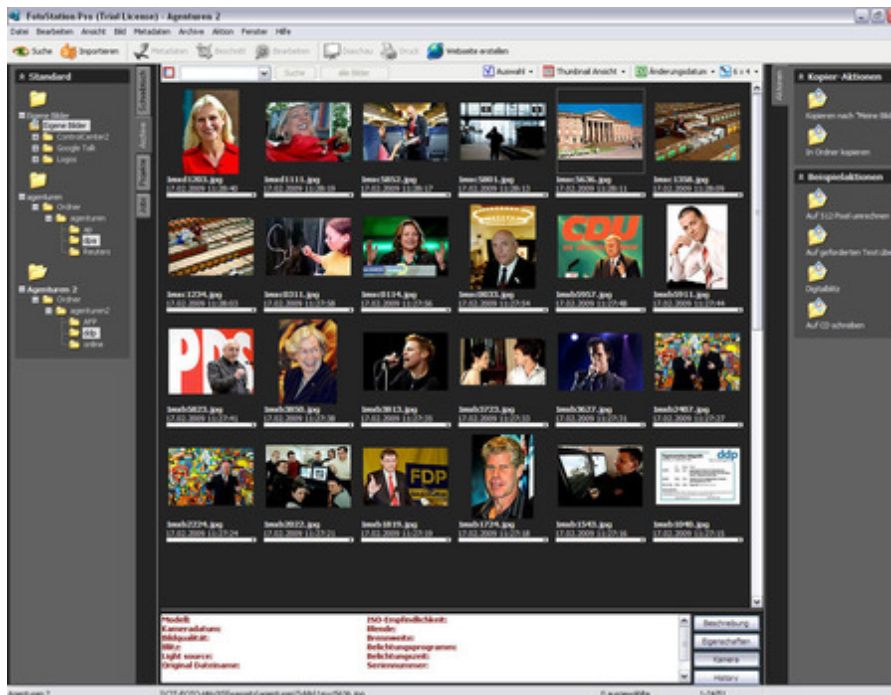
FotoStation Pro (Trial License) - Agenturen 2

Datei Bearbeiten Ansicht Bild Metadaten Archive Aktion Fenster Hilfe

Suche Importieren Metadaten Beschnitt Bearbeiten Diashow Druck Webseite erstellen

Standard

Eigene Bilder
Eigene Bilder
ControlCenter2
Google Talk
Logos

Agenturen
Ordner
agenturen
ap
dpa
Reuters

Agenturen 2
Ordner
agenturen2
AFP
ddp
online

Schreibtisch Archive Projekte Info

Suche alle Bilder Auswahl Thumbnail Ansicht Änderungsdatum 6 x 4

bmsd1203.jpg 17.02.2009 11:28:40
bmsd1111.jpg 17.02.2009 11:28:19
bmsd5852.jpg 17.02.2009 11:28:17
bmsd5801.jpg 17.02.2009 11:28:13
bmsd5636.jpg 17.02.2009 11:28:11
bmsd1358.jpg 17.02.2009 11:28:09

bmsd1234.jpg 17.02.2009 11:28:03
bmsd0311.jpg 17.02.2009 11:27:58
bmsd0114.jpg 17.02.2009 11:27:56
bmsd0033.jpg 17.02.2009 11:27:54
bmsd5957.jpg 17.02.2009 11:27:48
bmsd5911.jpg 17.02.2009 11:27:44

bmsd5823.jpg 17.02.2009 11:27:41
bmsd3850.jpg 17.02.2009 11:27:38
bmsd3813.jpg 17.02.2009 11:27:35
bmsd3723.jpg 17.02.2009 11:27:33
bmsd3627.jpg 17.02.2009 11:27:31
bmsd2487.jpg 17.02.2009 11:27:27

bmsd2224.jpg 17.02.2009 11:27:24
bmsd2022.jpg 17.02.2009 11:27:21
bmsd1819.jpg 17.02.2009 11:27:19
bmsd1724.jpg 17.02.2009 11:27:18
bmsd1543.jpg 17.02.2009 11:27:16
bmsd1040.jpg 17.02.2009 11:27:15

CDU PDS FDP ddp

Modell:
Kameradatum:
Bildqualität:
Blitz:
Light source:
Original Dateiname:

ISO-Empfindlichkeit:
Blende:
Brennweite:
Belichtungsprogramm:
Belichtungszeit:
Seriennummer:

Beschreibung
Eigenschaften
Kamera
History

Aktionen

Kopier-Aktionen
Kopieren nach "Meine Bilder"
In Ordner kopieren

Beispielaktionen
Auf 512 Pixel umrechnen
Auf geforderten Text üben
Digitalisiz
Auf CD schreiben

Agenturen 2 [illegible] 0 ausgewählt 1-24/51